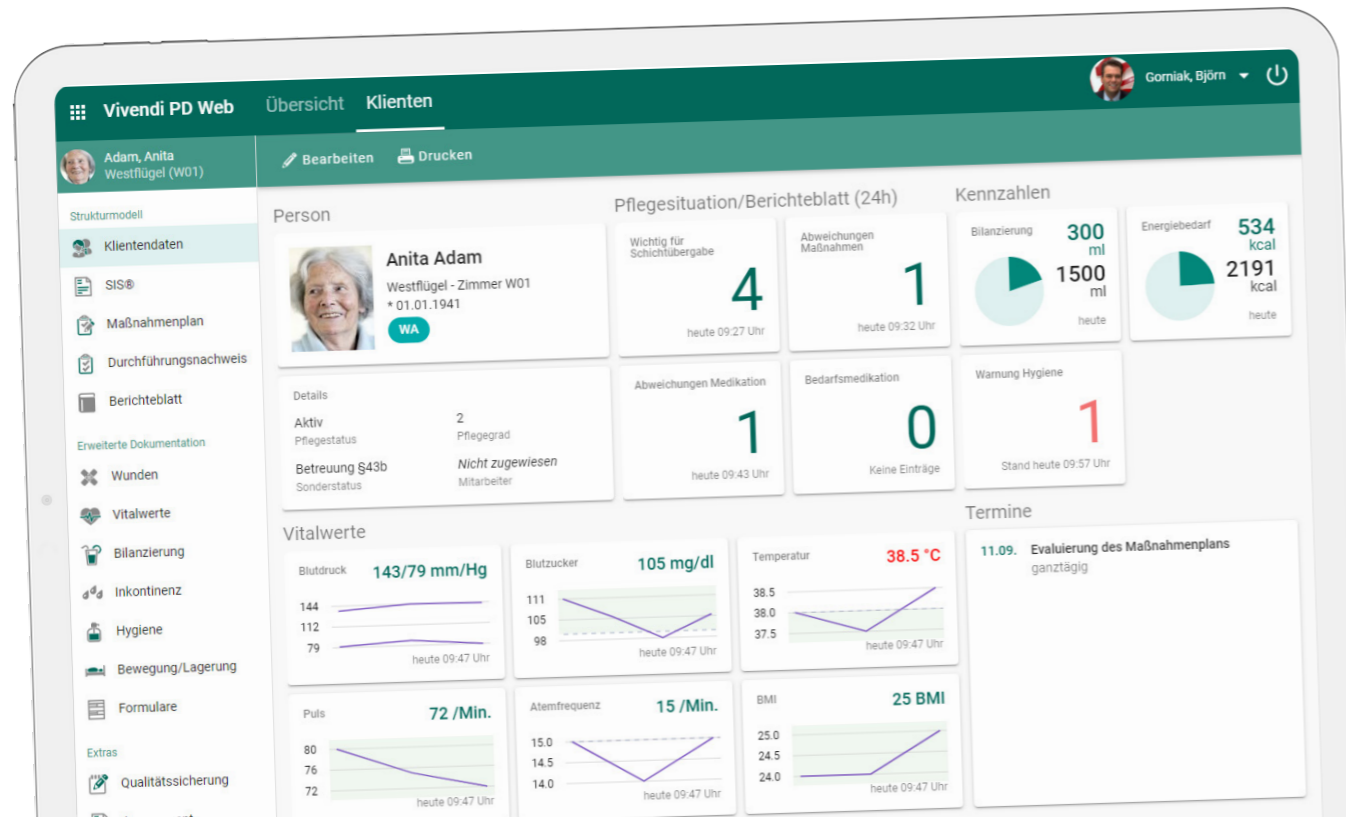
Vivendi PD Web Übersicht Klienten

Gorniak, Björn

Adam, Anita
Westflügel (W01)

Bearbeiten Drucken

Strukturmodell
Klientendaten
SIS®
Maßnahmenplan
Durchführungsnachweis
Berichteblatt

Erweiterte Dokumentation
Wunden
Vitalwerte
Bilanzierung
Inkontinenz
Hygiene
Bewegung/Lagerung
Formulare

Extras
Qualitätssicherung
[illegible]

Person

Anita Adam
Westflügel - Zimmer W01
* 01.01.1941
WA

Details
Aktiv
Pflegestatus
2
Pflegegrad
Betreuung §43b
Sonderstatus
Nicht zugewiesen
Mitarbeiter

Pflegesituation/Berichteblatt (24h)

Wichtig für Schichtübergabe
4
heute 09:27 Uhr

Abweichungen Maßnahmen
1
heute 09:32 Uhr

Abweichungen Medikation
1
heute 09:43 Uhr

Bedarfsmedikation
0
Keine Einträge

Kennzahlen

Bilanzierung
300 ml
1500 ml
heute

Energiebedarf
534 kcal
2191 kcal
heute

Warnung Hygiene
1
Stand heute 09:57 Uhr

Vitalwerte

Blutdruck 143/79 mm/Hg
144
112
79
heute 09:47 Uhr

Blutzucker 105 mg/dl
111
105
98
heute 09:47 Uhr

Temperatur 38.5 °C
38.5
38.0
37.5
heute 09:47 Uhr

Puls 72 /Min.
80
76
72
heute 09:47 Uhr

Atemfrequenz 15 /Min.
15.0
14.5
14.0
heute 09:47 Uhr

BMI 25 BMI
25.0
24.5
24.0
heute 09:47 Uhr

Termine
11.09. Evaluierung des Maßnahmenplans
ganztägig